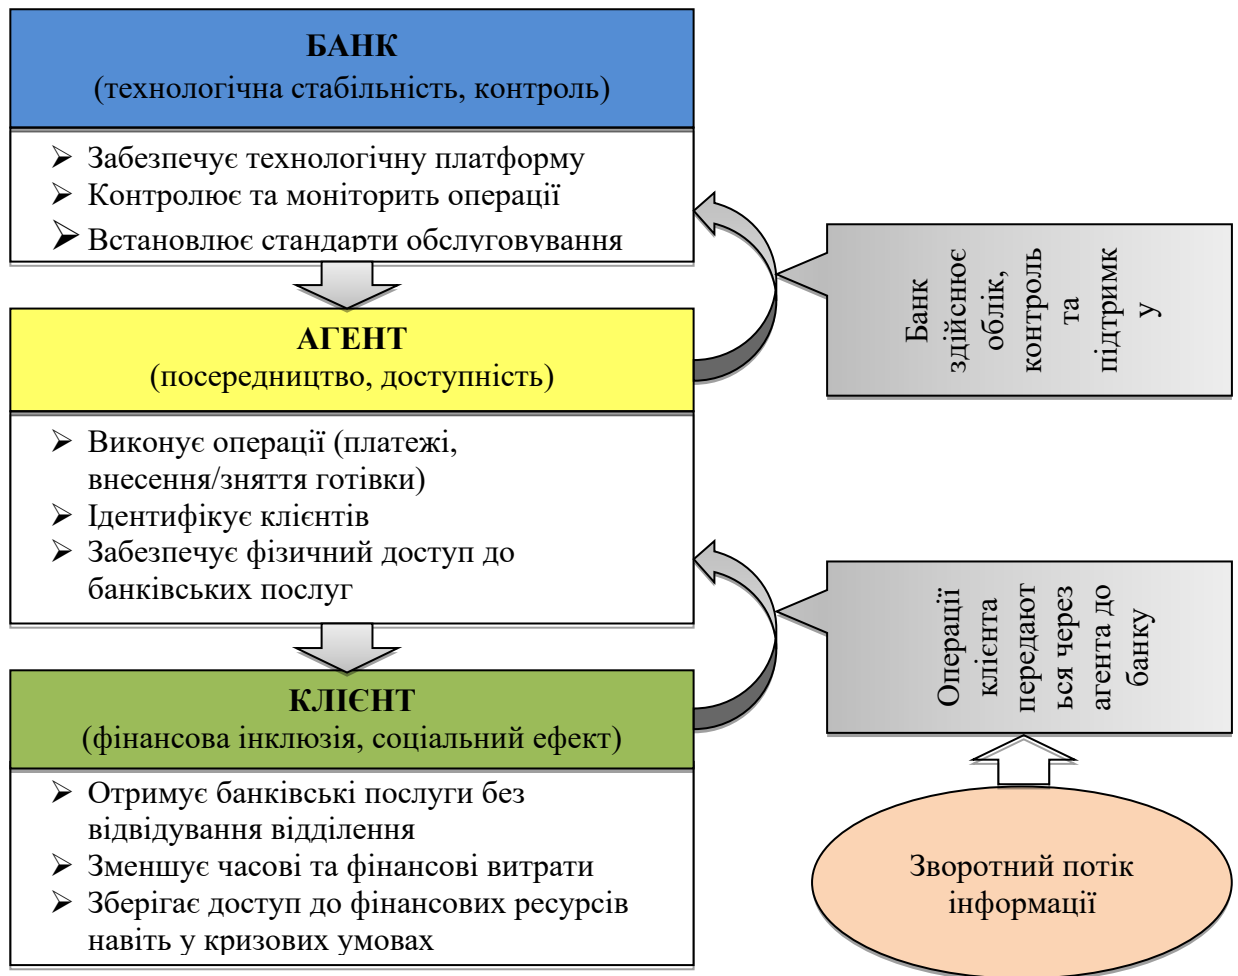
БАНК
(технологічна стабільність, контроль)

➢ Забезпечує технологічну платформу
➢ Контролює та моніторить операції
➢ Встановлює стандарти обслуговування

АГЕНТ
(посередництво, доступність)

➢ Виконує операції (платежі, внесення/зняття готівки)
➢ Ідентифікує клієнтів
➢ Забезпечує фізичний доступ до банківських послуг

КЛІЄНТ
(фінансова інклюзія, соціальний ефект)

➢ Отримує банківські послуги без відвідування відділення
➢ Зменшує часові та фінансові витрати
➢ Зберігає доступ до фінансових ресурсів навіть у кризових умовах

Банк здійснює облік, контроль та підтримк у

Операції клієнта передают ься через агента до банку

Зворотний потік інформації